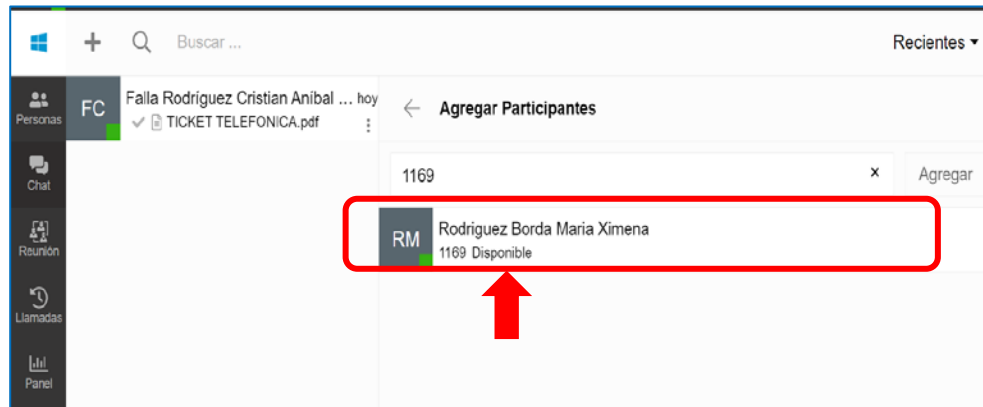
+ Buscar ...

Recientes ▾

Personas

Chat

Reunión

Llamadas

Panel

FC

Falla Rodríguez Cristian Anibal ... hoy

TICKET TELEFONICA.pdf

Agregar Participantes

1169

×

Agregar

RM

Rodriguez Borda Maria Ximena

1169 Disponible